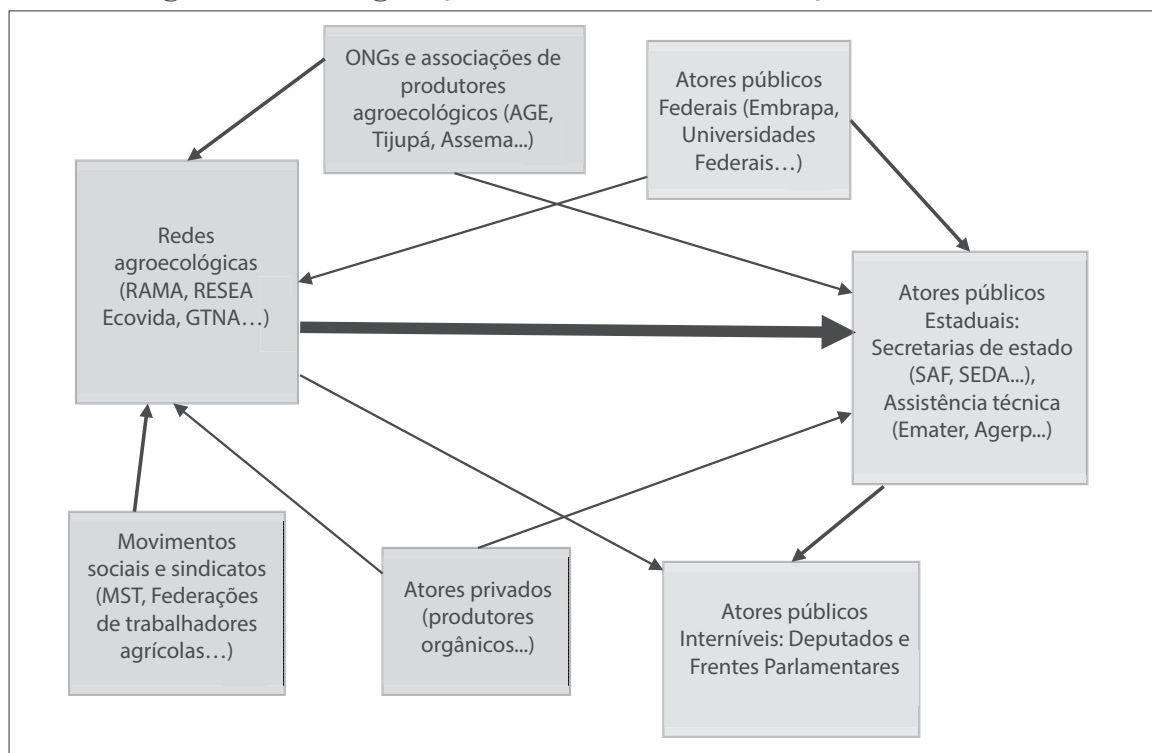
ONGs e associações de produtores agroecológicos (AGE, Tijupá, Assema...)

Atores públicos Federais (Embrapa, Universidades Federais…)

Redes agroecológicas (RAMA, RESEA Ecovida, GTNA…)

Atores públicos Estaduais: Secretarias de estado (SAF, SEDA...), Assistência técnica (Emater, Agerp...)

Movimentos sociais e sindicatos (MST, Federações de trabalhadores agrícolas…)

Atores privados (produtores orgânicos...)

Atores públicos Interníveis: Deputados e Frentes Parlamentares